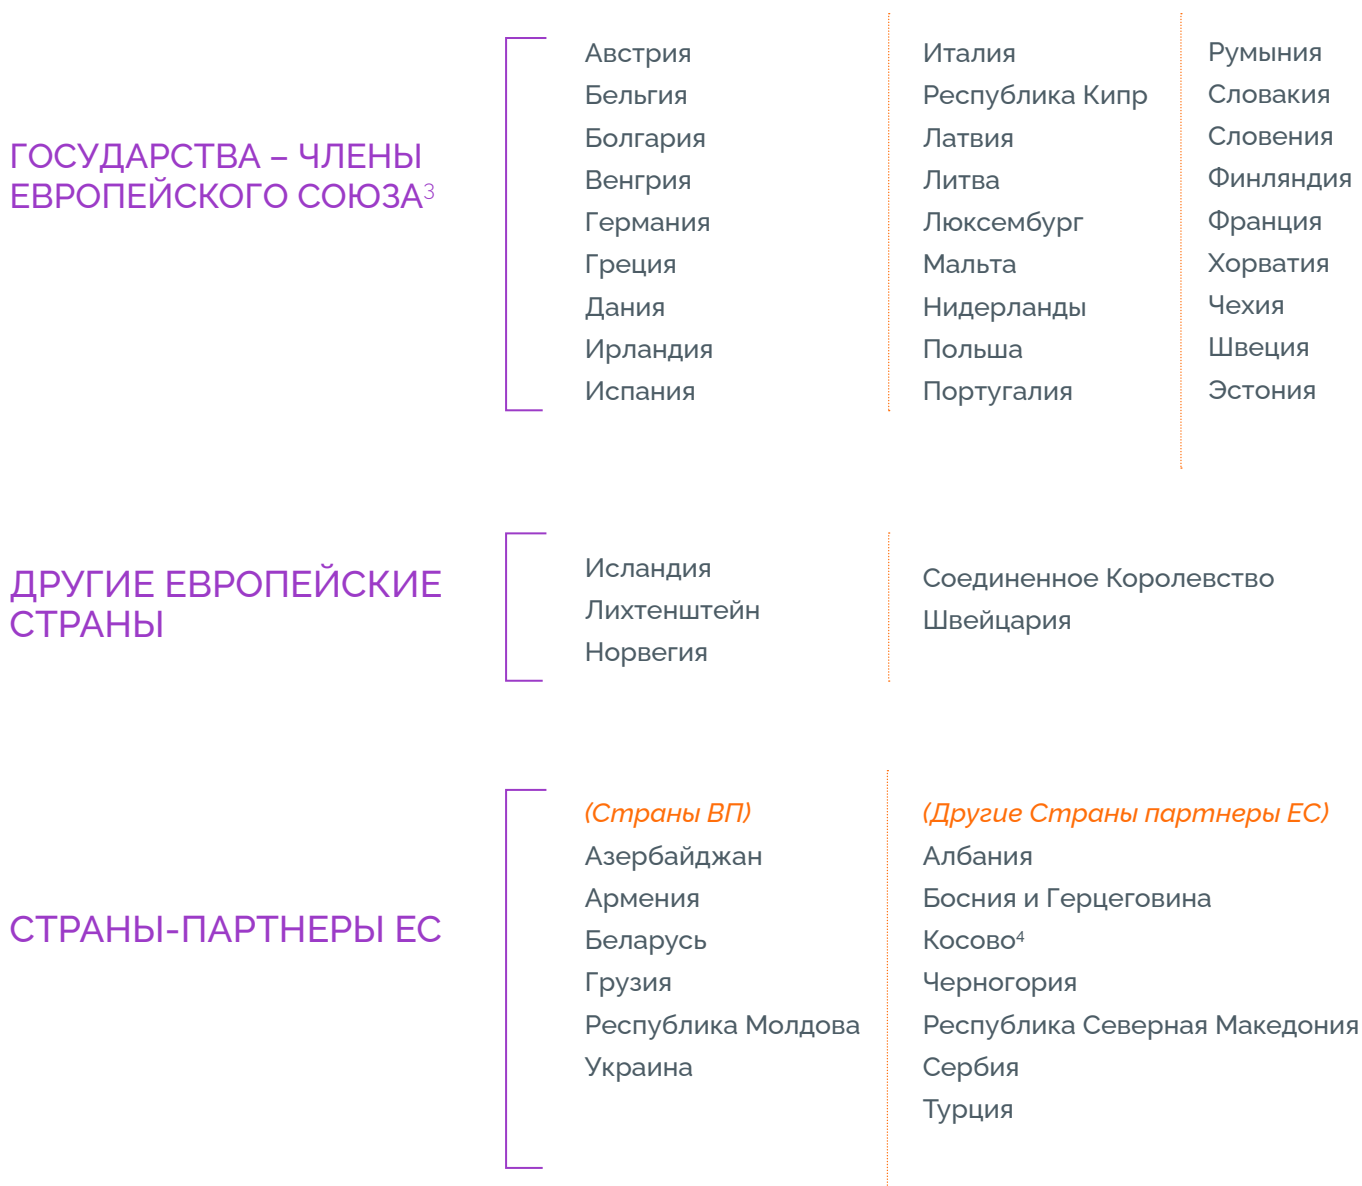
ГОСУДАРСТВА – ЧЛЕНЫ ЕВРОПЕЙСКОГО СОЮЗА$^3$

Австрия
Бельгия
Болгария
Венгрия
Германия
Греция
Дания
Ирландия
Испания

Италия
Республика Кипр
Латвия
Литва
Люксембург
Мальта
Нидерланды
Польша
Португалия

Румыния
Словакия
Словения
Финляндия
Франция
Хорватия
Чехия
Швеция
Эстония

ДРУГИЕ ЕВРОПЕЙСКИЕ СТРАНЫ

Исландия
Лихтенштейн
Норвегия

Соединенное Королевство
Швейцария

СТРАНЫ-ПАРТНЕРЫ ЕС

(Страны ВП)
Азербайджан
Армения
Беларусь
Грузия
Республика Молдова
Украина

(Другие Страны партнеры ЕС)
Албания
Босния и Герцеговина
Косово$^4$
Черногория
Республика Северная Македония
Сербия
Турция